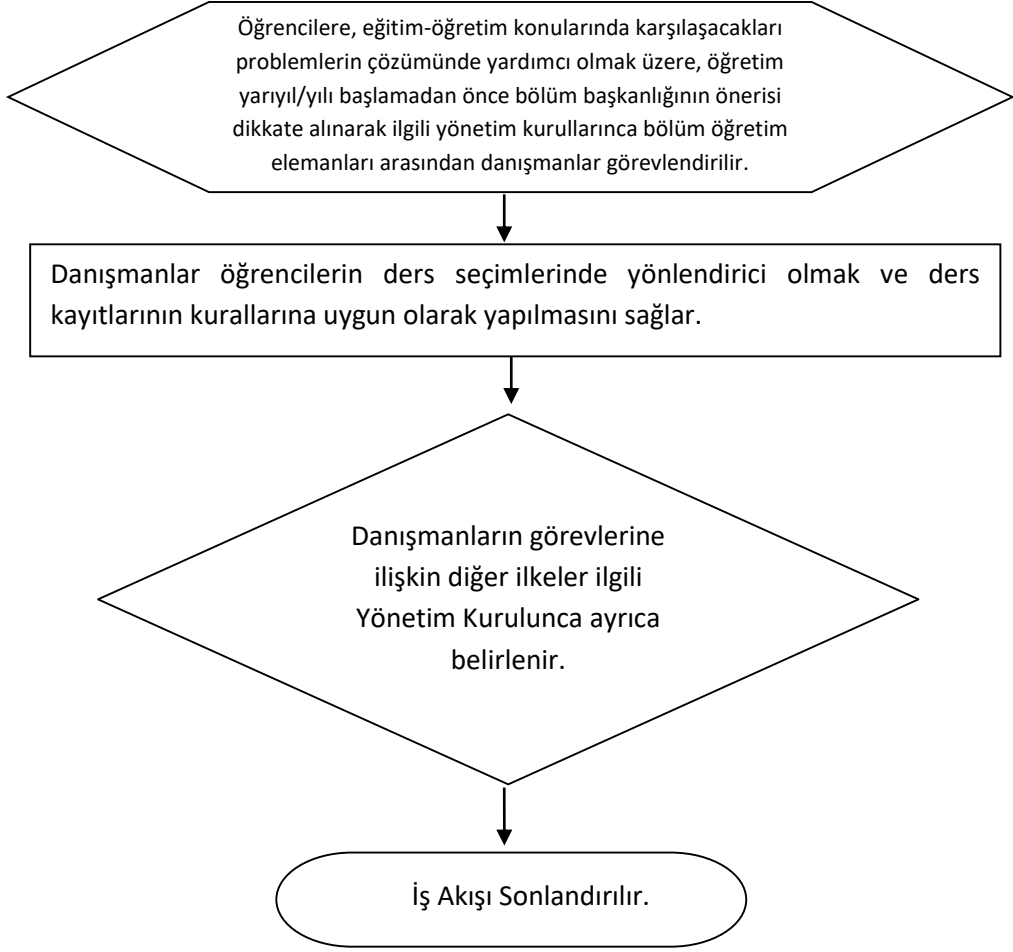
Öğrencilere, eğitim-öğretim konularında karşılaşacakları problemlerin çözümünde yardımcı olmak üzere, öğretim yarıyıl/yılı başlamadan önce bölüm başkanlığının önerisi dikkate alınarak ilgili yönetim kurullarınca bölüm öğretim elemanları arasından danışmanlar görevlendirilir.

Danışmanlar öğrencilerin ders seçimlerinde yönlendirici olmak ve ders kayıtlarının kurallarına uygun olarak yapılmasını sağlar.

Danışmanların görevlerine ilişkin diğer ilkeler ilgili Yönetim Kurulunca ayrıca belirlenir.

İş Akışı Sonlandırılır.